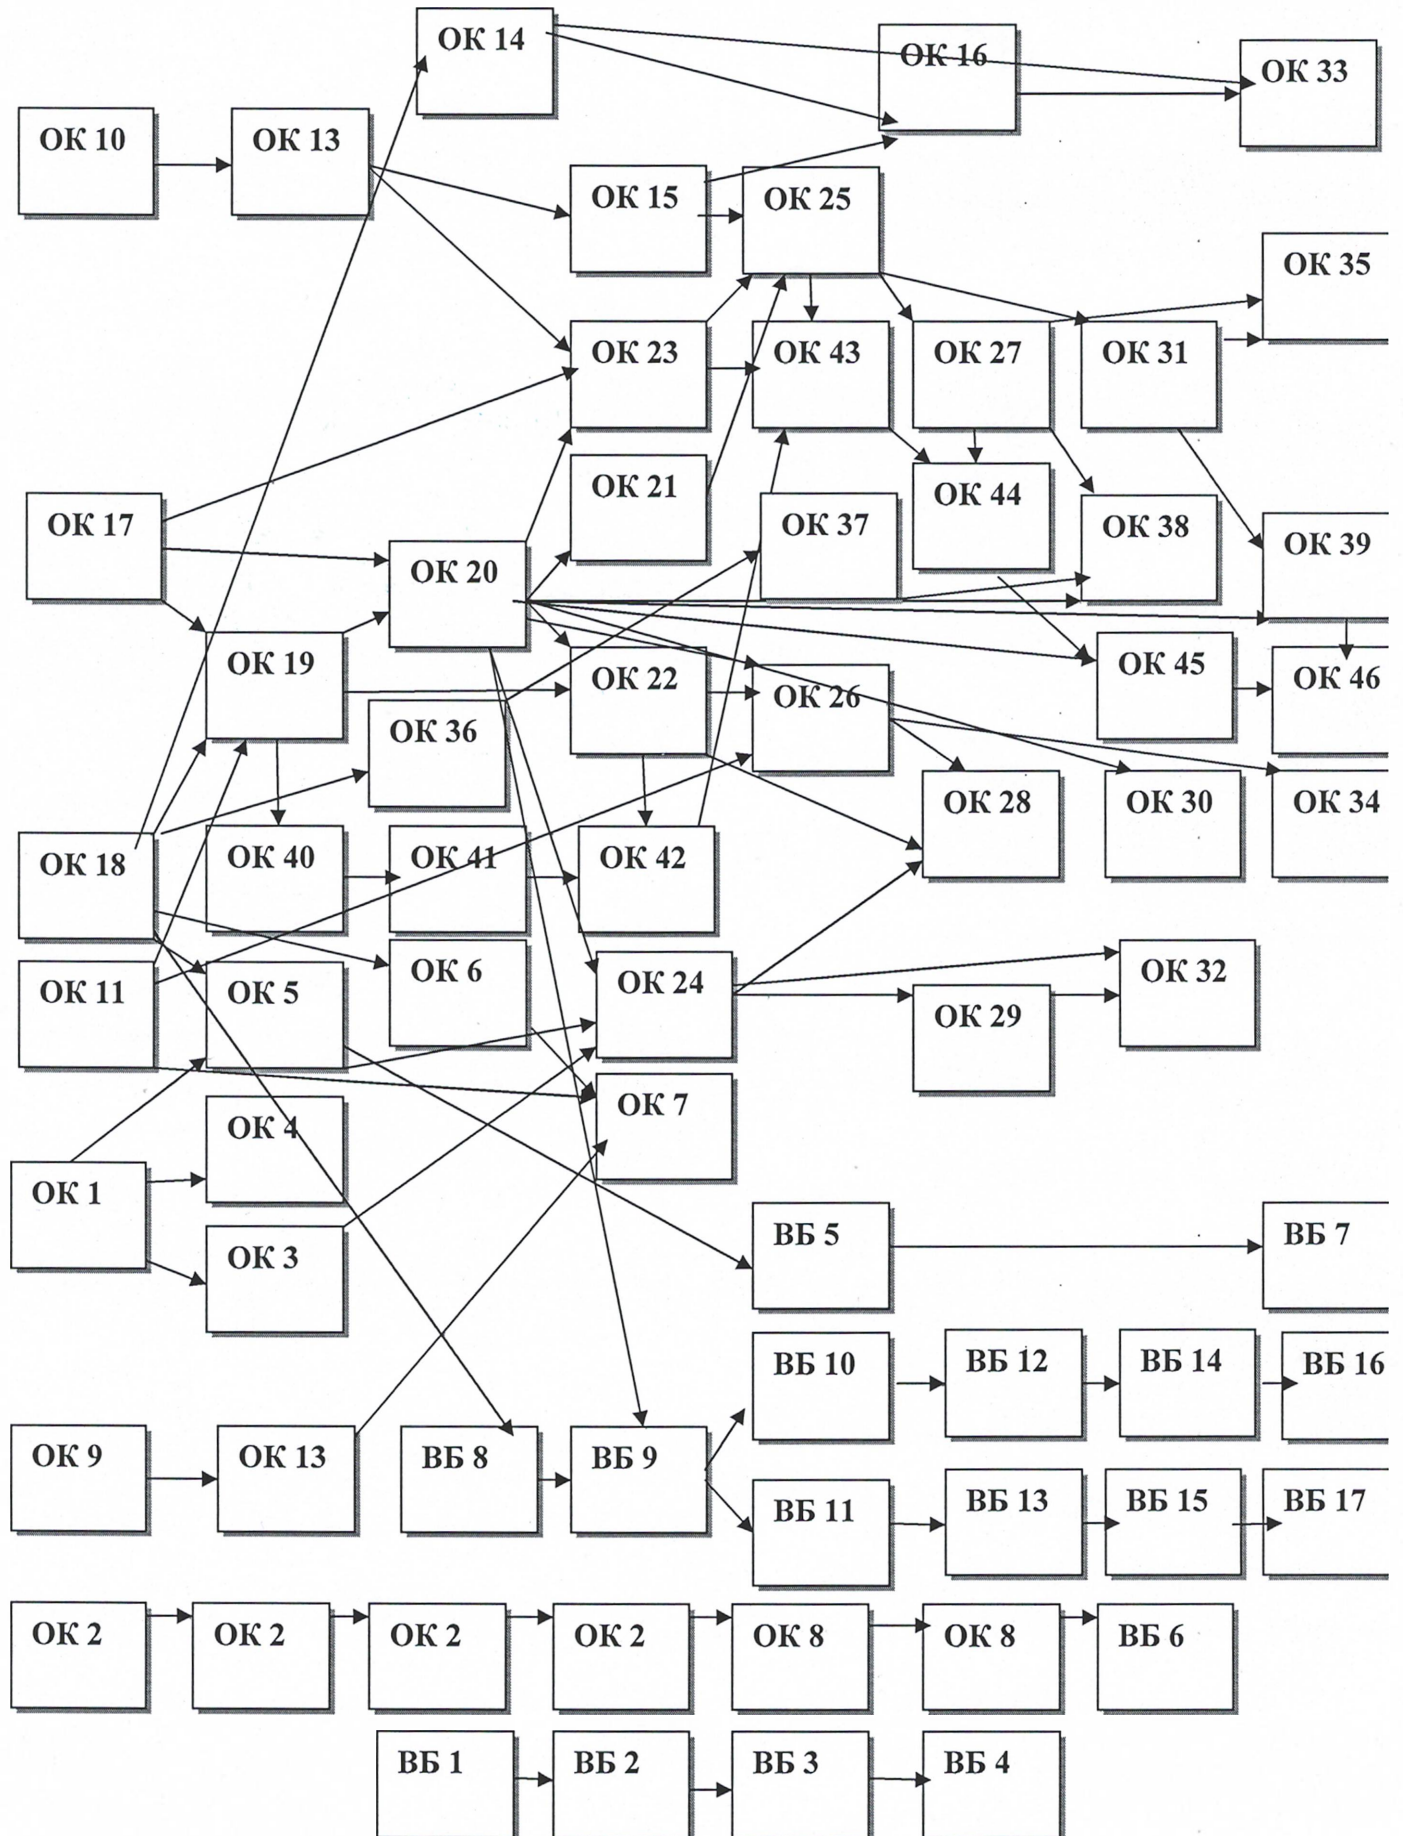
ОК 14
ОК 16
ОК 33
ОК 10
ОК 13
ОК 15
ОК 25
ОК 35
ОК 23
ОК 43
ОК 27
ОК 31
ОК 21
ОК 44
ОК 17
ОК 37
ОК 38
ОК 39
ОК 20
ОК 19
ОК 22
ОК 45
ОК 46
ОК 26
ОК 36
ОК 28
ОК 30
ОК 34
ОК 18
ОК 40
ОК 41
ОК 42
ОК 6
ОК 24
ОК 32
ОК 11
ОК 5
ОК 29
ОК 7
ОК 4
ОК 1
ОК 3
ВБ 5
ВБ 7
ВБ 10
ВБ 12
ВБ 14
ВБ 16
ОК 9
ОК 13
ВБ 8
ВБ 9
ВБ 11
ВБ 13
ВБ 15
ВБ 17
ОК 2
ОК 2
ОК 2
ОК 2
ОК 8
ОК 8
ВБ 6
ВБ 1
ВБ 2
ВБ 3
ВБ 4